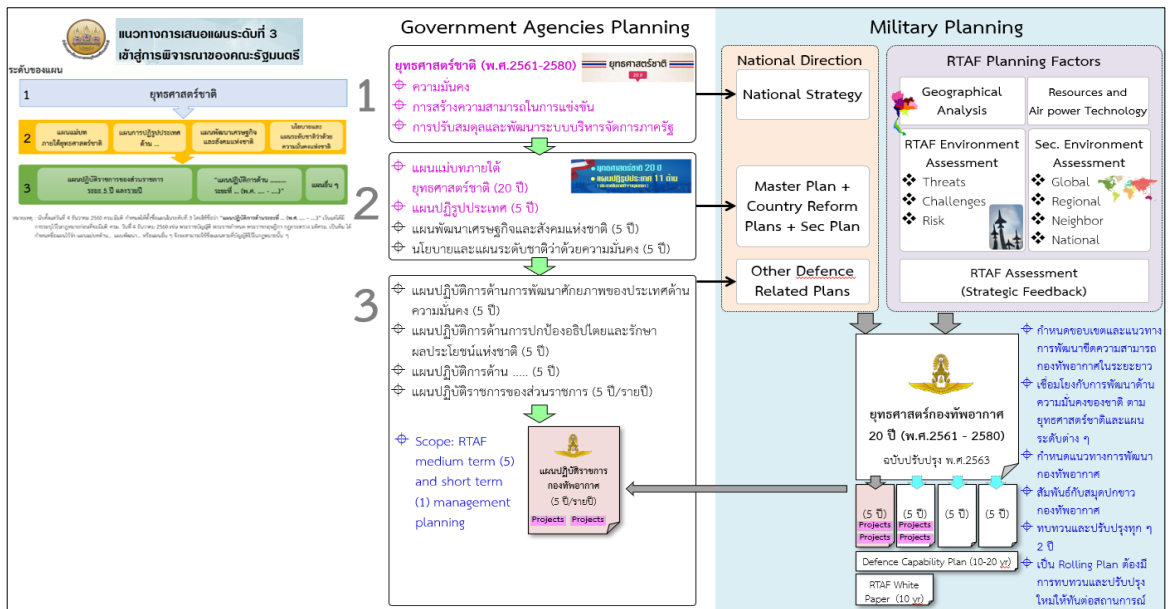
แนวทางการเสนอแผนระดับที่ 3 เข้าสู่การพิจารณาของคณะรัฐมนตรี

ระดับของแผน

1 ยุทธศาสตร์ชาติ

2 แผนแม่บทภายใต้ยุทธศาสตร์ชาติ | แผนการปฏิรูปประเทศด้าน ... | แผนพัฒนาเศรษฐกิจและสังคมแห่งชาติ | นโยบายและแผนระดับชาติว่าด้วยความมั่นคงแห่งชาติ

3 แผนปฏิบัติราชการของส่วนราชการ ระยะ 5 ปี และรายปี | "แผนปฏิบัติการด้าน ... ระยะที่ ... (พ.ศ. ... - ...)" | แผนอื่น ๆ

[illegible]

Government Agencies Planning

ยุทธศาสตร์ชาติ (พ.ศ.2561-2580)
ยุทธศาสตร์ชาติ
ความมั่นคง
การสร้างความสามารถในการแข่งขัน
การปรับสมดุลและพัฒนาระบบบริหารจัดการภาครัฐ

1

แผนแม่บทภายใต้ยุทธศาสตร์ชาติ (20 ปี)
แผนปฏิรูปประเทศ (5 ปี)
แผนพัฒนาเศรษฐกิจและสังคมแห่งชาติ (5 ปี)
นโยบายและแผนระดับชาติว่าด้วยความมั่นคง (5 ปี)
ยุทธศาสตร์ชาติ 20 ปี
แผนปฏิรูปประเทศ 11 ด้าน

2

แผนปฏิบัติการด้านการพัฒนาศักยภาพของประเทศด้านความมั่นคง (5 ปี)
แผนปฏิบัติการด้านการปกป้องอธิปไตยและรักษาผลประโยชน์แห่งชาติ (5 ปี)
แผนปฏิบัติการด้าน ..... (5 ปี)
แผนปฏิบัติราชการของส่วนราชการ (5 ปี/รายปี)

3

Scope: RTAF medium term (5) and short term (1) management planning

แผนปฏิบัติราชการกองทัพอากาศ (5 ปี/รายปี)
Projects Projects

Military Planning

National Direction
National Strategy
Master Plan + Country Reform Plans + Sec Plan
Other Defence Related Plans

RTAF Planning Factors
Geographical Analysis
Resources and Air power Technology
RTAF Environment Assessment
Threats
Challenges
Risk
Sec. Environment Assessment
Global
Regional
Neighbor
National
RTAF Assessment (Strategic Feedback)

ยุทธศาสตร์กองทัพอากาศ 20 ปี (พ.ศ.2561 - 2580)
ฉบับปรับปรุง พ.ศ.2563

(5 ปี) Projects Projects | (5 ปี) Projects Projects | (5 ปี) | (5 ปี)

Defence Capability Plan (10-20 yr)
RTAF White Paper (10 yr)

กำหนดขอบเขตและแนวทางการพัฒนาขีดความสามารถกองทัพอากาศในระยะยาว
เชื่อมโยงกับการพัฒนาด้านความมั่นคงของชาติ ตามยุทธศาสตร์ชาติและแผนระดับต่าง ๆ
กำหนดแนวทางการพัฒนากองทัพอากาศ
สัมพันธ์กับสมุดปกขาวกองทัพอากาศ
ทบทวนและปรับปรุงทุก ๆ 2 ปี
เป็น Rolling Plan ต้องมีการทบทวนและปรับปรุงใหม่ให้ทันต่อสถานการณ์